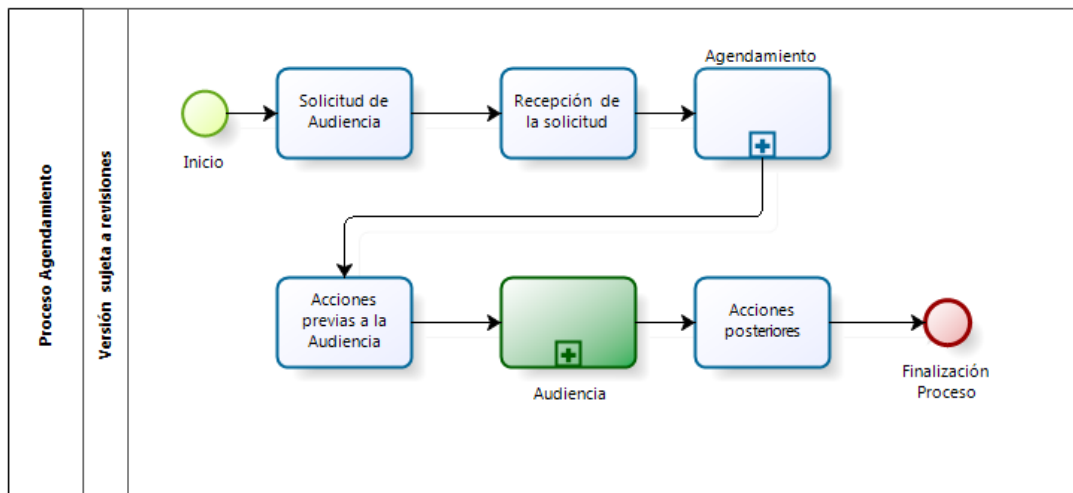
Proceso Agendamiento

Versión sujeta a revisiones

Inicio

Solicitud de Audiencia

Recepción de la solicitud

Agendamiento

Acciones previas a la Audiencia

Audiencia

Acciones posteriores

Finalización Proceso